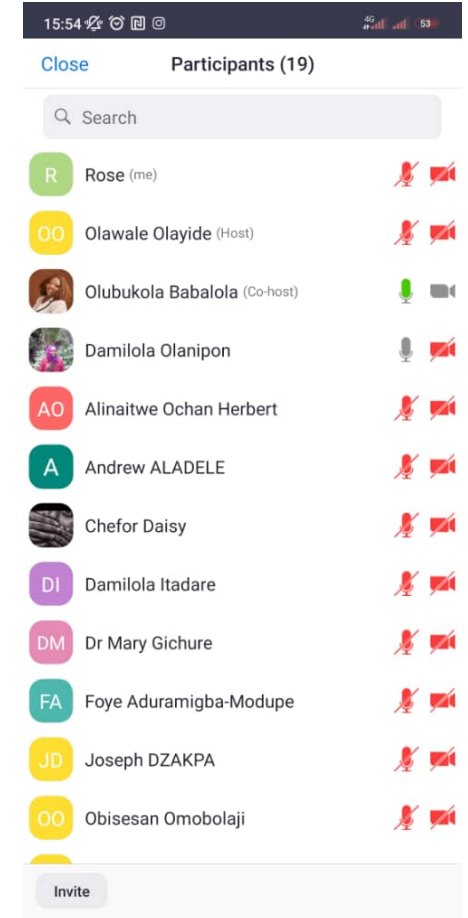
15:54 4G 53

Close Participants (19)

Search

R Rose (me)

OO Olawale Olayide (Host)

Olubukola Babalola (Co-host)

Damilola Olanipon

AO Alinaitwe Ochan Herbert

A Andrew ALADELE

Chefor Daisy

DI Damilola Itadare

DM Dr Mary Gichure

FA Foye Aduramigba-Modupe

JD Joseph DZAKPA

OO Obisesan Omobolaji

Invite